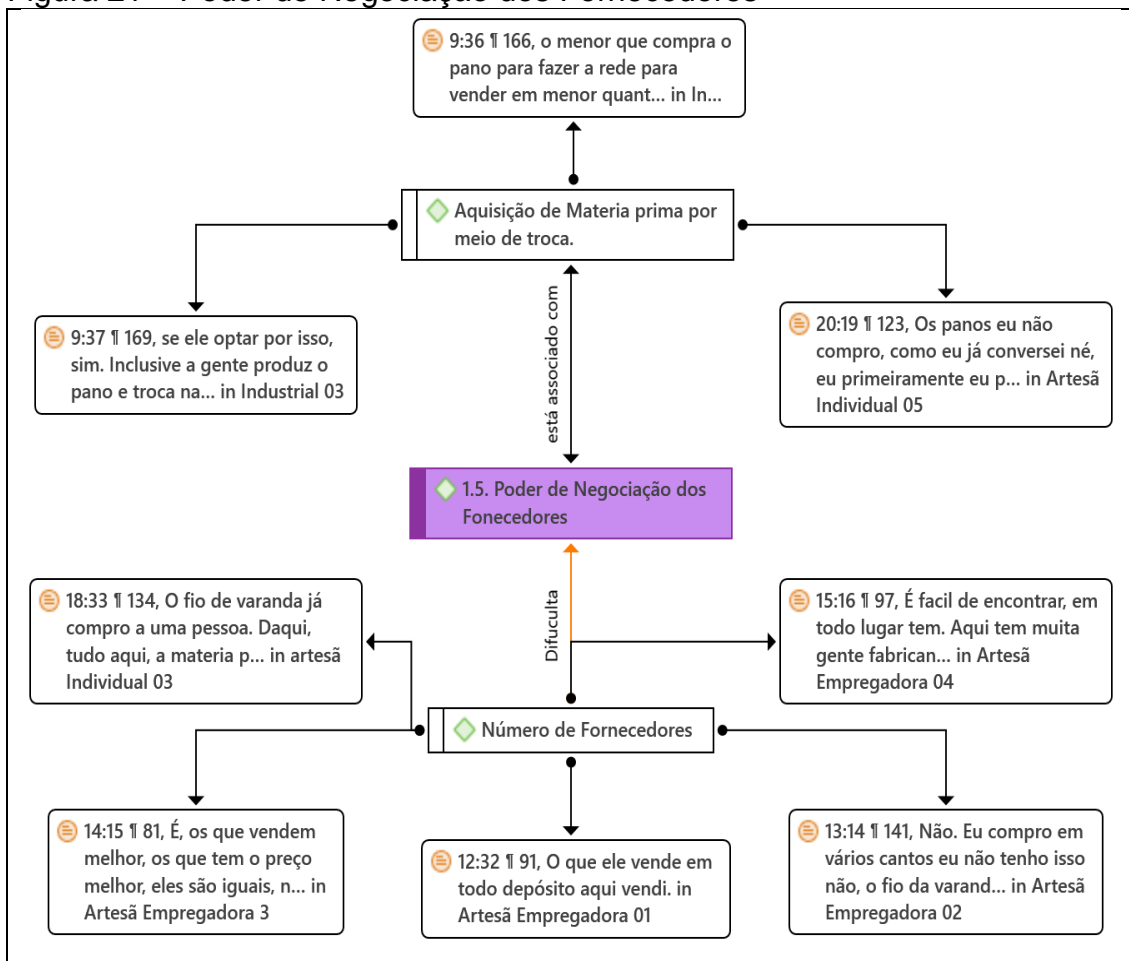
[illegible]

9:36 ¶ 166, o menor que compra o pano para fazer a rede para vender em menor quant... in In...

Aquisição de Materia prima por meio de troca.

9:37 ¶ 169, se ele optar por isso, sim. Inclusive a gente produz o pano e troca na... in Industrial 03

está associado com

20:19 ¶ 123, Os panos eu não compro, como eu já conversei né, eu primeiramente eu p... in Artesã Individual 05

1.5. Poder de Negociação dos Fonecedores

18:33 ¶ 134, O fio de varanda já compro a uma pessoa. Daqui, tudo aqui, a materia p... in artesã Individual 03

Difuculta

15:16 ¶ 97, É facil de encontrar, em todo lugar tem. Aqui tem muita gente fabrican... in Artesã Empregadora 04

Número de Fornecedores

14:15 ¶ 81, É, os que vendem melhor, os que tem o preço melhor, eles são iguais, n... in Artesã Empregadora 3

12:32 ¶ 91, O que ele vende em todo depósito aqui vendi. in Artesã Empregadora 01

13:14 ¶ 141, Não. Eu compro em vários cantos eu não tenho isso não, o fio da varand... in Artesã Empregadora 02